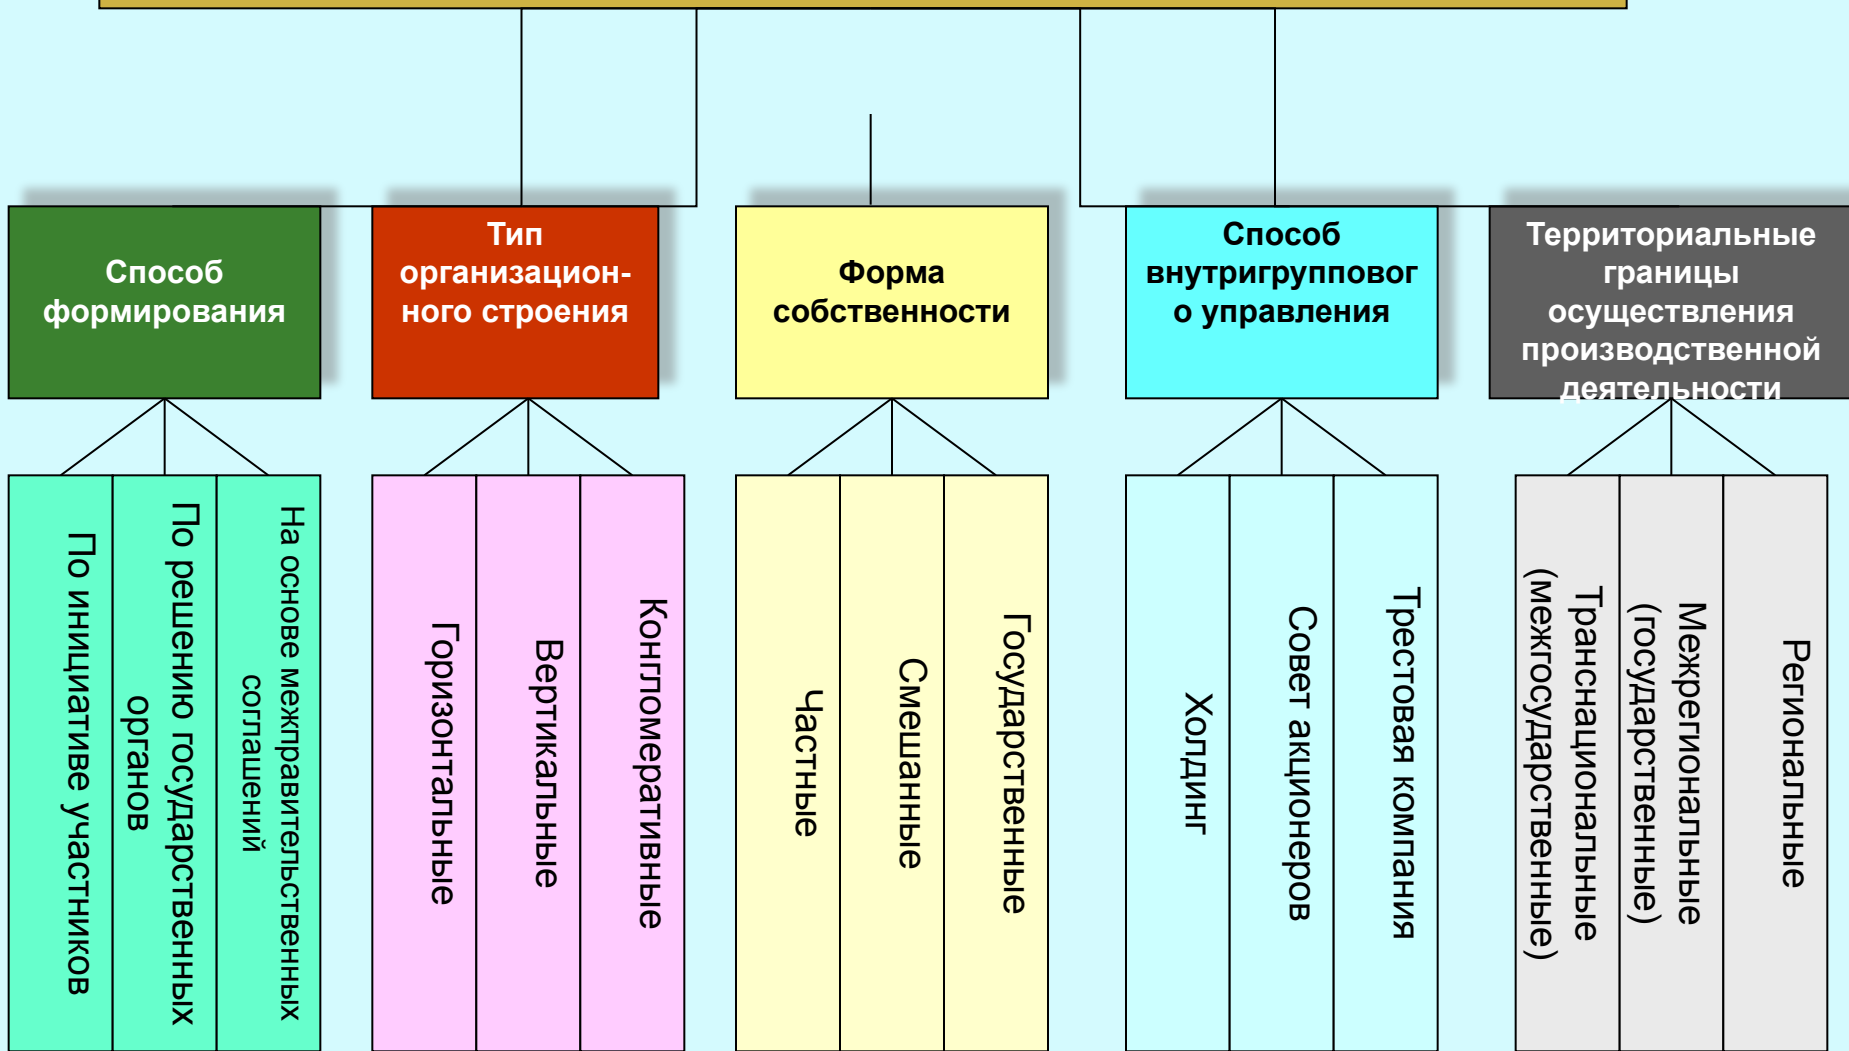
Способ формирования

По инициативе участников

По решению государственных органов

На основе межправительственных соглашений

Тип организационного строения

Горизонтальные

Вертикальные

Конгломеративные

Форма собственности

Частные

Смешанные

Государственные

Способ внутригрупповог о управления

Холдинг

Совет акционеров

Трестовая компания

Территориальные границы осуществления производственной деятельности

Транснациональные (межгосударственные)

Межрегиональные (государственные)

Региональные